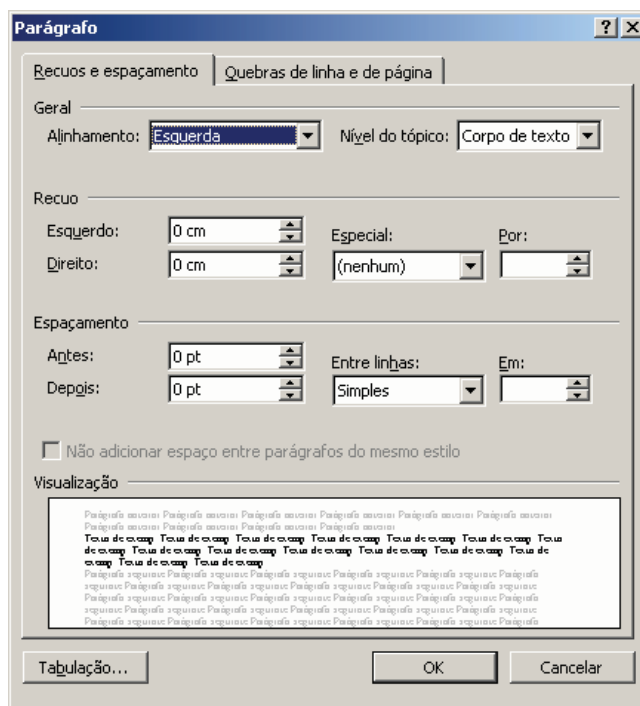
Parágrafo

?

X

Recuos e espaçamento

Quebras de linha e de página

Geral

Alinhamento: Esquerda

Nível do tópico: Corpo de texto

Recuo

Esquerdo: 0 cm

Direito: 0 cm

Especial:

(nenhum)

Por:

Espaçamento

Antes: 0 pt

Depois: 0 pt

Entre linhas:

Simples

Em:

Não adicionar espaço entre parágrafos do mesmo estilo

Visualização

Parágrafo anterior Parágrafo anterior Parágrafo anterior Parágrafo anterior Parágrafo anterior Parágrafo anterior Parágrafo anterior Parágrafo anterior Parágrafo anterior Parágrafo anterior

Texto de exemplo Texto de exemplo Texto de exemplo Texto de exemplo Texto de exemplo Texto de exemplo Texto de exemplo Texto de exemplo Texto de exemplo Texto de exemplo Texto de exemplo Texto de exemplo Texto de exemplo Texto de exemplo Texto de exemplo Texto de exemplo Texto de exemplo Texto de exemplo Texto de exemplo

Parágrafo seguinte Parágrafo seguinte Parágrafo seguinte Parágrafo seguinte Parágrafo seguinte Parágrafo seguinte Parágrafo seguinte Parágrafo seguinte Parágrafo seguinte Parágrafo seguinte Parágrafo seguinte Parágrafo seguinte Parágrafo seguinte Parágrafo seguinte Parágrafo seguinte Parágrafo seguinte Parágrafo seguinte Parágrafo seguinte Parágrafo seguinte Parágrafo seguinte Parágrafo seguinte Parágrafo seguinte Parágrafo seguinte Parágrafo seguinte Parágrafo seguinte Parágrafo seguinte Parágrafo seguinte Parágrafo seguinte

Tabulação...

OK

Cancelar